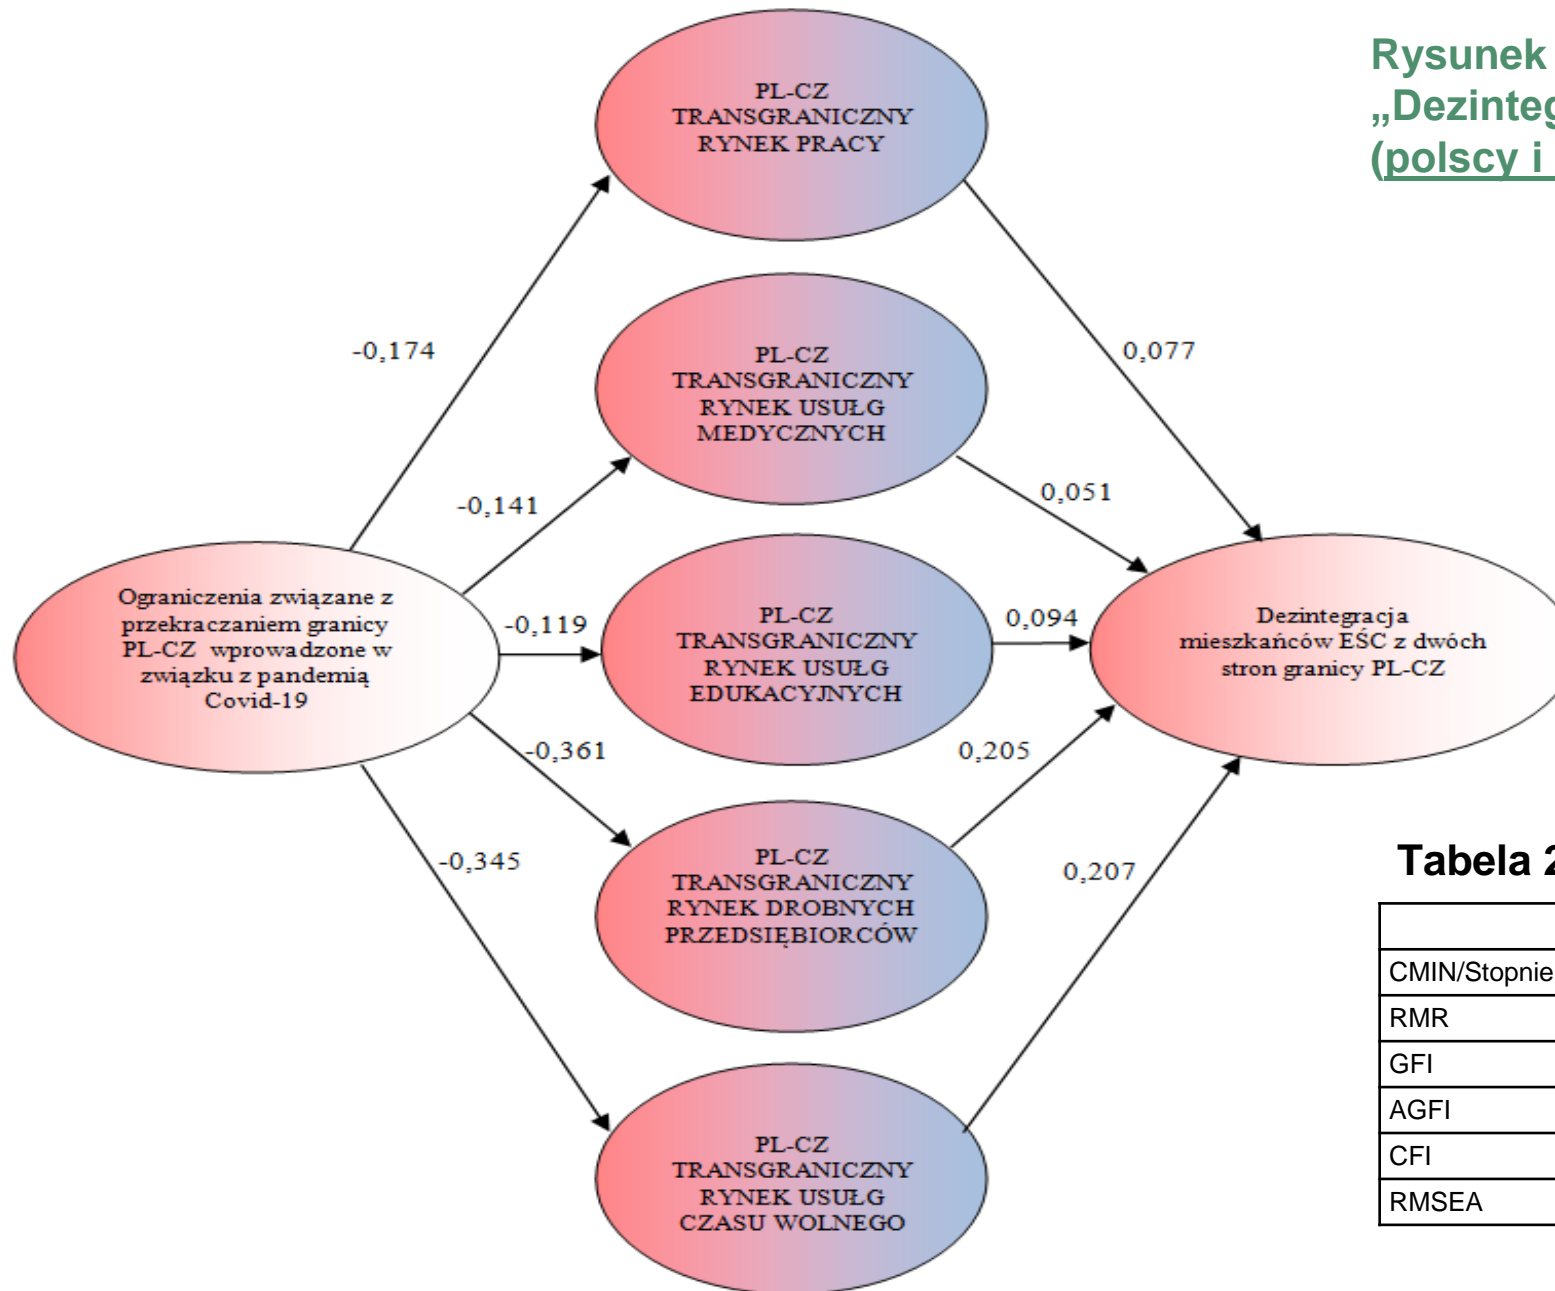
Rysunek
„Dezinteg
(polscy i

PL-CZ TRANSGRANICZNY RYNEK PRACY

-0,174

0,077

PL-CZ TRANSGRANICZNY RYNEK USUŁG MEDYCZNYCH

-0,141

0,051

Ograniczenia związane z przekraczaniem granicy PL-CZ wprowadzone w związku z pandemią Covid-19

-0,119

PL-CZ TRANSGRANICZNY RYNEK USUŁG EDUKACYJNYCH

0,094

Dezintegracja mieszkańców EŚC z dwóch stron granicy PL-CZ

-0,361

0,205

-0,345

PL-CZ TRANSGRANICZNY RYNEK DROBNYCH PRZEDSIĘBIORCÓW

0,207

PL-CZ TRANSGRANICZNY RYNEK USUŁG CZASU WOLNEGO

Tabela 2

| |
|---|
| CMIN/Stopnie |
| RMR |
| GFI |
| AGFI |
| CFI |
| RMSEA |